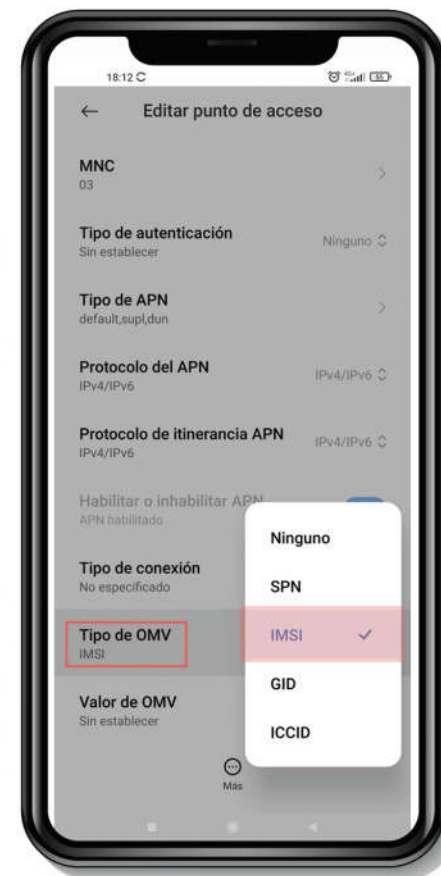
18:12

Editar punto de acceso

MNC
03

Tipo de autenticación
Sin establecer
Ninguno

Tipo de APN
default,supl,dun

Protocolo del APN
IPv4/IPv6
IPv4/IPv6

Protocolo de itinerancia APN
IPv4/IPv6
IPv4/IPv6

Habilitar o inhabilitar APN
APN habilitado

Tipo de conexión
No especificado

Tipo de OMV
IMSI

Valor de OMV
Sin establecer

Ninguno
SPN
IMSI ✓
GID
ICCID

Más